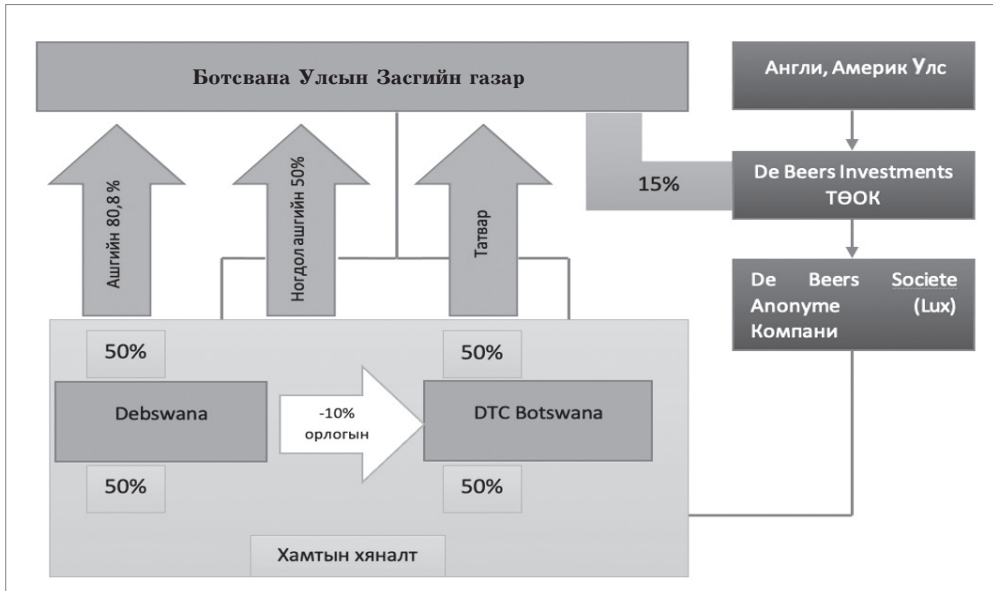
Ботсвана Улсын Засгийн газар

Англи, Америк Улс

15%

De Beers Investments ТӨОК

Ашгийн 80,8 %

Ногдолашгийн 50%

Татвар

De Beers Societe Anonyme (Lux) Компани

50%

50%

Debswana

-10% орлогын

DTC Botswana

50%

50%

Хамтын хяналт